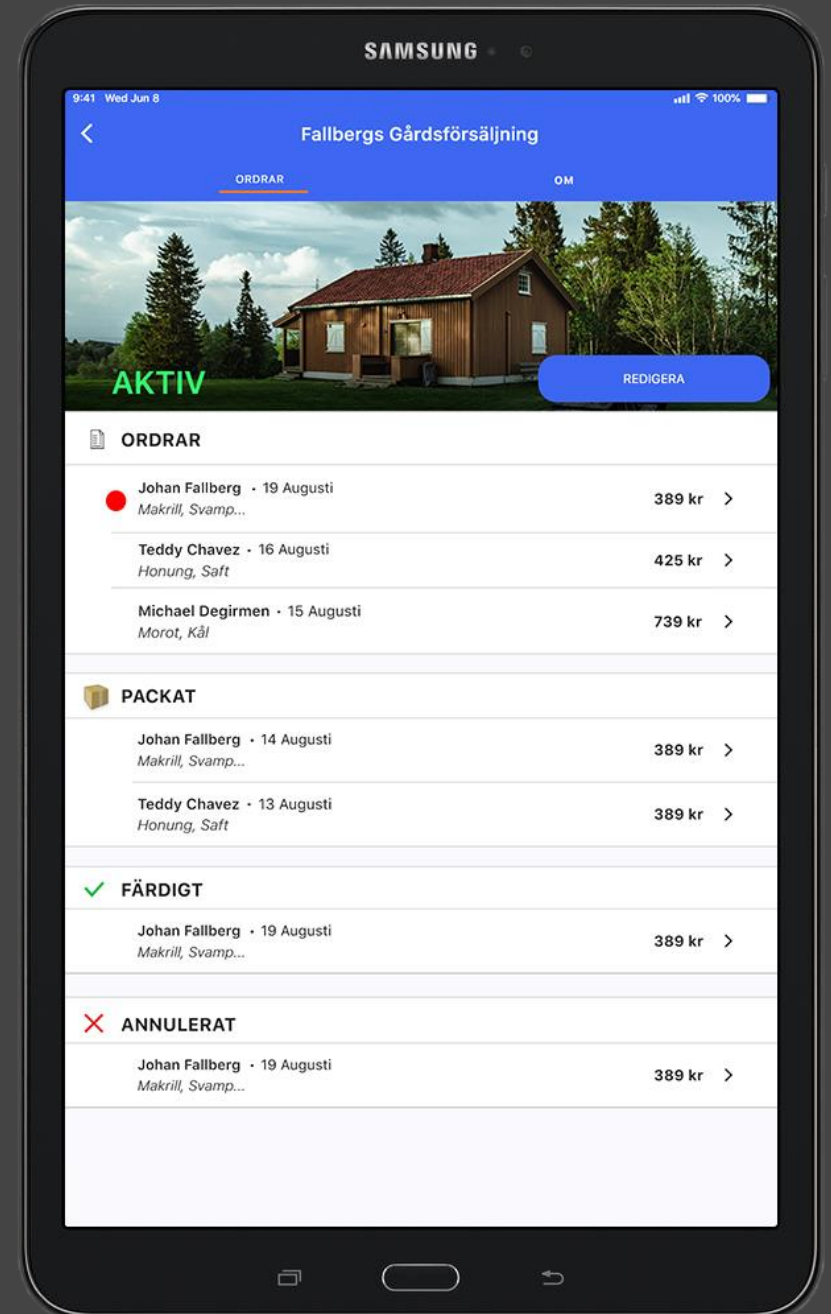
SAMSUNG

9:41 Wed Jun 8
100%

<
Fallbergs Gårdsförsäljning

ORDRAR
OM

AKTIV
REDIGERA

ORDRAR

Johan Fallberg • 19 Augusti
Makrill, Svamp...
389 kr >

Teddy Chavez • 16 Augusti
Honung, Saft
425 kr >

Michael Degirmen • 15 Augusti
Morot, Kål
739 kr >

PACKAT

Johan Fallberg • 14 Augusti
Makrill, Svamp...
389 kr >

Teddy Chavez • 13 Augusti
Honung, Saft
389 kr >

FÄRDIGT

Johan Fallberg • 19 Augusti
Makrill, Svamp...
389 kr >

ANNULERAT

Johan Fallberg • 19 Augusti
Makrill, Svamp...
389 kr >